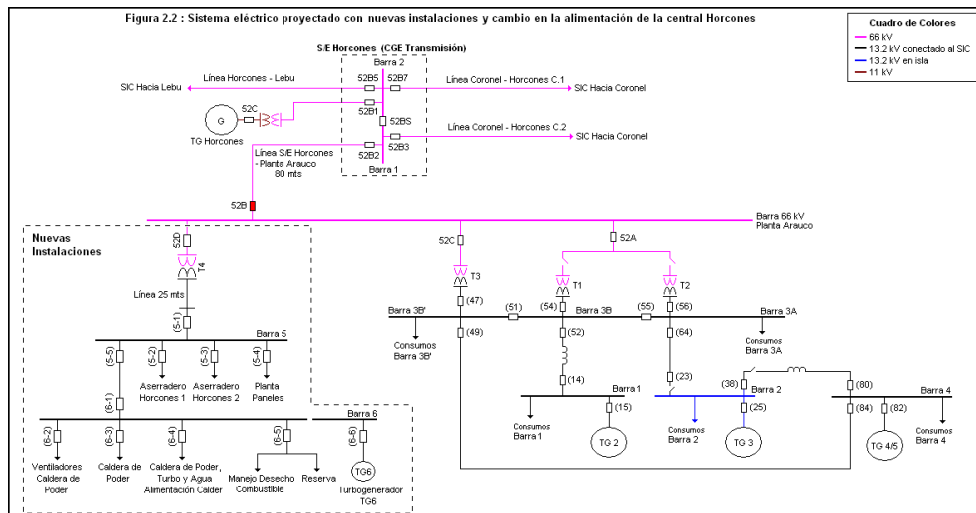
Figura 2.2 : Sistema eléctrico proyectado con nuevas instalaciones y cambio en la alimentación de la central Horcones

Cuadro de Colores
66 kV
13.2 kV conectado al SIC
13.2 kV en isla
11 kV

S/E Horcones (CGE Transmisión)
Barra 2
52B5
52B7
Línea Horcones - Lebu
Línea Coronel - Horcones C.1
SIC Hacia Lebu
SIC Hacia Coronel
52C
G
52B1
52BS
TG Horcones
Línea Coronel - Horcones C.2
SIC Hacia Coronel
Línea S/E Horcones - Planta Arauco 80 mts
52B2
52B3
Barra 1
52B
Barra 66 kV Planta Arauco
Nuevas Instalaciones
52D
T4
52C
52A
T3
T1
T2
Línea 25 mts
(47)
(51)
(54)
(55)
(56)
Barra 3B'
Barra 3B
Barra 3A
(5-1)
(49)
(52)
(64)
Barra 5
Consumos Barra 3B'
Consumos Barra 3A
(5-5)
(5-2)
(5-3)
(5-4)
Aserradero Horcones 1
Aserradero Horcones 2
Planta Paneles
(14)
(23)
(38)
(80)
Barra 1
Barra 2
Barra 4
(6-1)
Barra 6
(15)
(25)
(84)
(82)
(6-2)
(6-3)
(6-4)
(6-5)
(6-6)
Consumos Barra 1
TG 2
Consumos Barra 2
TG 3
TG 4/5
Consumos Barra 4
Ventiladores Caldera de Poder
Caldera de Poder
Caldera de Poder, Turbo y Agua Alimentación Calder
Manejo Desecho Combustible
Reserva
TG6
Turbogenerador TG6